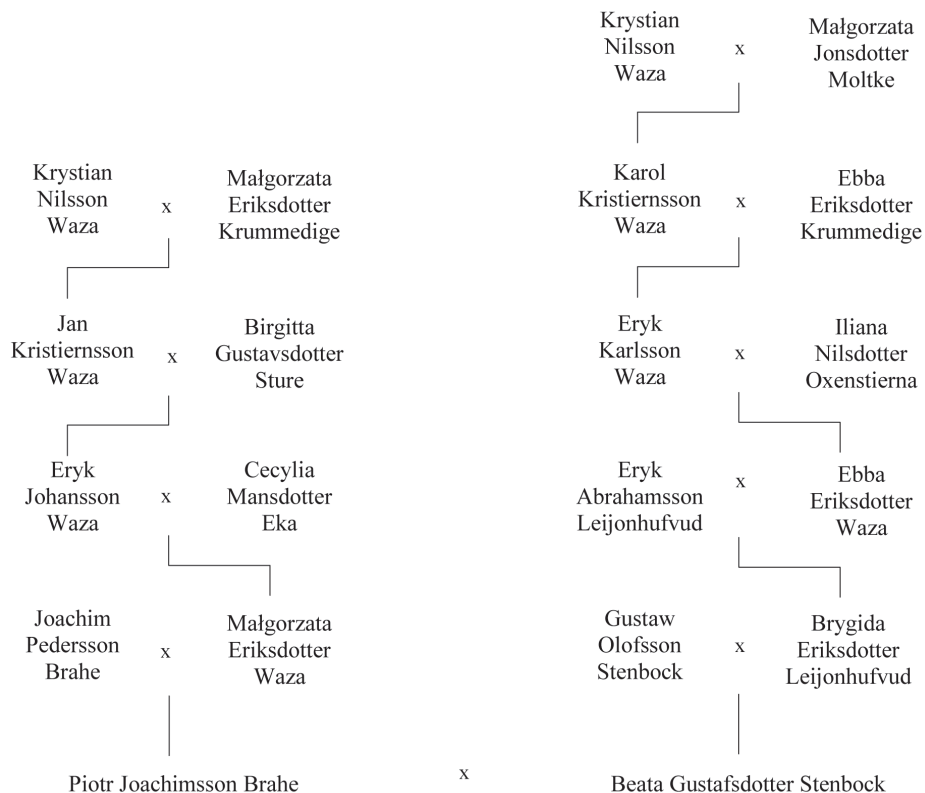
Krystian Nilsson Waza x Małgorzata Eriksdotter Krummedige

Jan Kristiernsson Waza x Birgitta Gustavsdotter Sture

Eryk Johansson Waza x Cecylia Mansdotter Eka

Joachim Pedersson Brahe x Małgorzata Eriksdotter Waza

Krystian Nilsson Waza x Małgorzata Jonsdotter Moltke

Karol Kristiernsson Waza x Ebba Eriksdotter Krummedige

Eryk Karlsson Waza x Iliana Nilsdotter Oxenstierna

Eryk Abrahamsson Leijonhufvud x Ebba Eriksdotter Waza

Gustaw Olofsson Stenbock x Brygida Eriksdotter Leijonhufvud

Piotr Joachimsson Brahe x Beata Gustafsdotter Stenbock